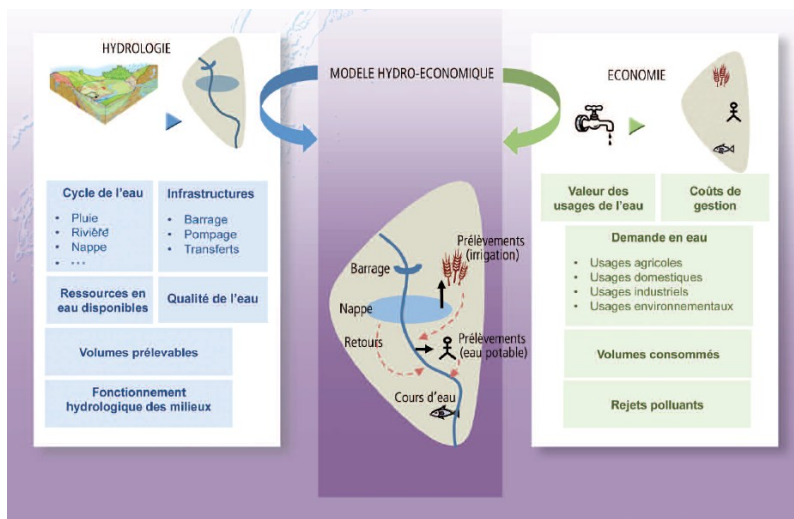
HYDROLOGIE

MODELE HYDRO-ECONOMIQUE

ECONOMIE

Cycle de l'eau
• Pluie
• Rivière
• Nappe
• ...

Infrastructures
• Barrage
• Pompage
• Transferts

Ressources en eau disponibles

Qualité de l'eau

Volumes prélevables

Fonctionnement hydrologique des milieux

Barrage

Prélèvements (irrigation)

Nappe

Retours

Prélèvements (eau potable)

Cours d'eau

Valeur des usages de l'eau

Coûts de gestion

Demande en eau
• Usages agricoles
• Usages domestiques
• Usages industriels
• Usages environnementaux

Volumes consommés

Rejets polluants